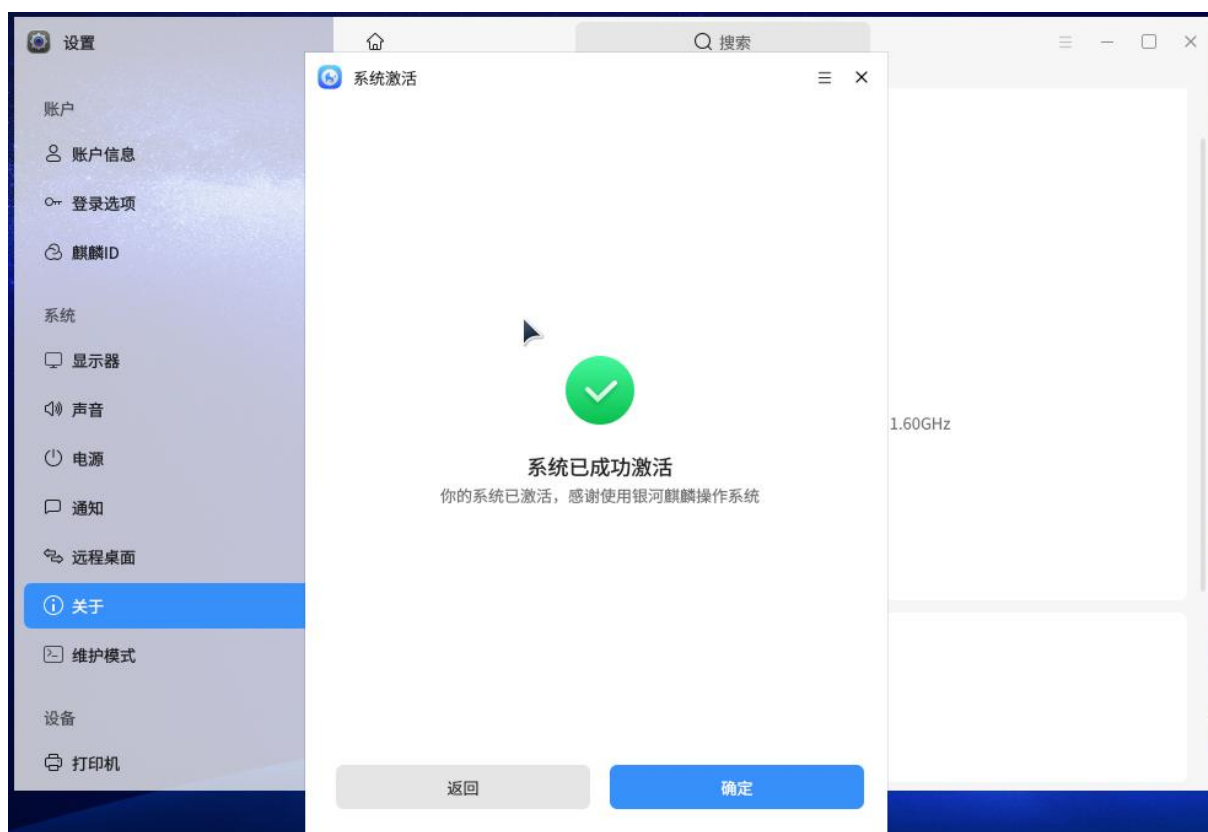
设置

账户

账户信息

登录选项

麒麟ID

系统

显示器

声音

电源

通知

远程桌面

关于

维护模式

设备

打印机

搜索

系统激活

系统已成功激活

你的系统已激活，感谢使用银河麒麟操作系统

1.60GHz

返回

确定